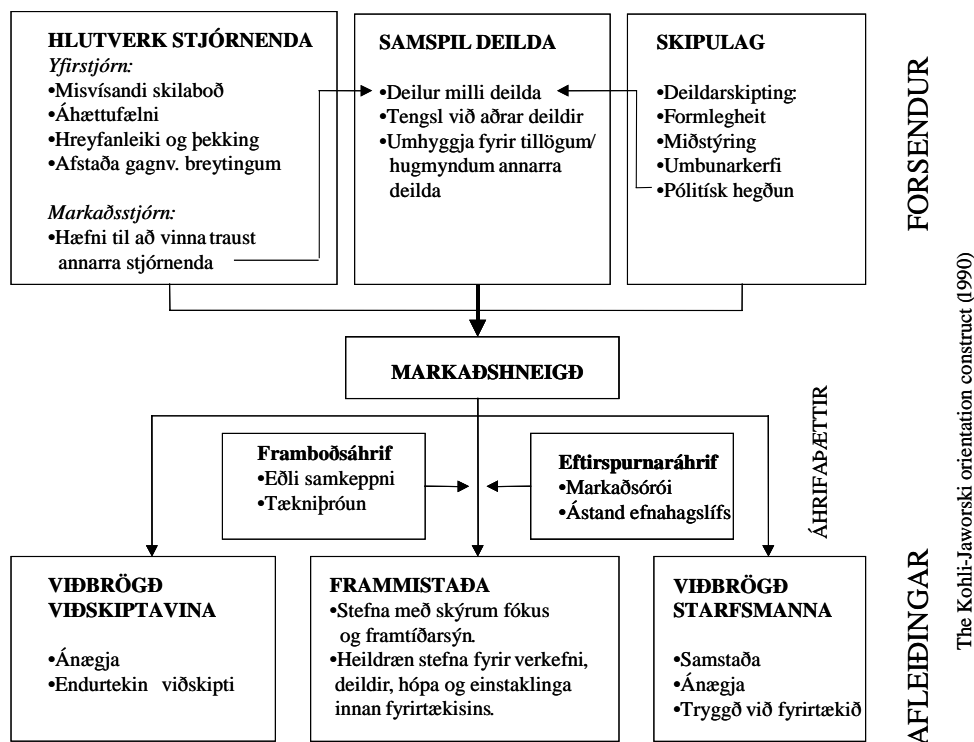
HLUTVERK STJÓRNENDA
*Yfirstjórn:*
•Misvísandi skilaboð
•Áhættufælni
•Hreyfanleiki og þekking
•Afstaða gagnv. breytingum

*Markaðsstjórn:*
•Hæfni til að vinna traust annarra stjórnenda

SAMSPIL DEILDA
•Deilur milli deilda
•Tengsl við aðrar deildir
•Umhyggja fyrir tillögum/ hugmyndum annarra deilda

SKIPULAG
•Deildarskipting:
•Formlegheit
•Miðstýring
•Umbunarkerfi
•Pólitísk hegðun

FORSENDUR

MARKAÐSHNEIGÐ

ÁHRIFAÞÆTTIR

Framboðsáhrif
•Eðli samkeppni
•Tækniþróun

Eftirspurnaráhrif
•Markaðsórói
•Ástand efnahagslífs

VIÐBRÖGÐ VIÐSKIPTAVINA
•Ánægja
•Endurtekin viðskipti

FRAMMISTAÐA
•Stefna með skýrum fókus og framtíðarsýn.
•Heildræn stefna fyrir verkefni, deildir, hópa og einstaklinga innan fyrirtækisins.

VIÐBRÖGÐ STARFSMANNA
•Samstaða
•Ánægja
•Tryggð við fyrirtækið

AFLEIÐINGAR

The Kohli-Jaworski orientation construct (1990)